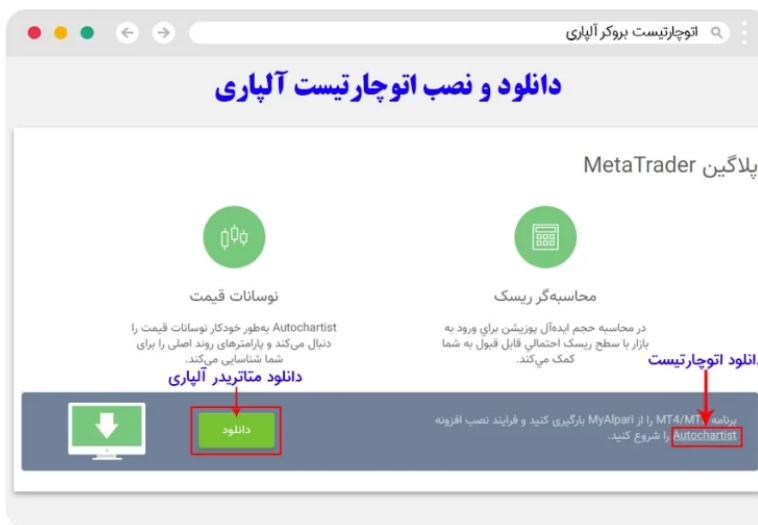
اتوچارتیست بروکر آلپاری

دانلود و نصب اتوچارتیست آلپاری

پلاگین MetaTrader

نوسانات قیمت

Autochartist به‌طور خودکار نوسانات قیمت را دنبال می‌کند و پارامترهای روند اصلی را برای شما شناسایی می‌کند.

محاسبه‌گر ریسک

در محاسبه حجم ایده‌آل پوزیشن برای ورود به بازار با سطح ریسک احتمالی قابل قبول به شما کمک می‌کند.

دانلود متاتریدر آلپاری

دانلود اتوچارتیست

برنامه MT4/MT5 را از MyAlpari بارگیری کنید و فرایند نصب افزونه Autochartist را شروع کنید.

دانلود